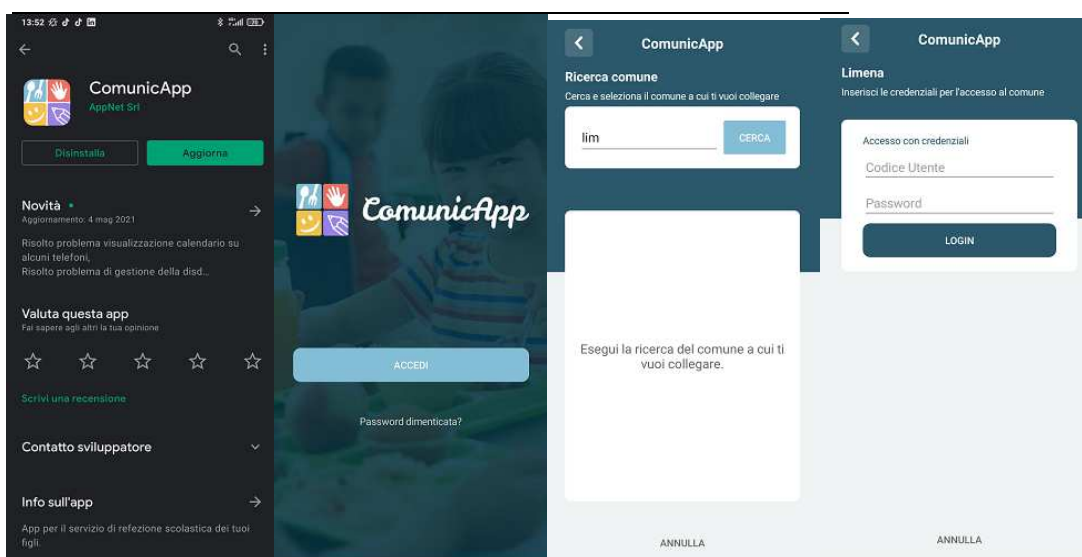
13:52

ComunicApp
AppNet Srl

Disinstalla
Aggiorna

Novità •
Aggiornamento: 4 mag 2021

Risolto problema visualizzazione calendario su alcuni telefoni,
Risolto problema di gestione della disd...

Valuta questa app
Fai sapere agli altri la tua opinione

Scrivi una recensione

Contatto sviluppatore

Info sull'app

App per il servizio di refezione scolastica dei tuoi figli.

ComunicApp

ACCEDI

Password dimenticata?

ComunicApp

Ricerca comune
Cerca e seleziona il comune a cui ti vuoi collegare

lim
CERCA

Esegui la ricerca del comune a cui ti vuoi collegare.

ANNULLA

ComunicApp

Limena
Inserisci le credenziali per l'accesso al comune

Accesso con credenziali
Codice Utente
Password
LOGIN

ANNULLA